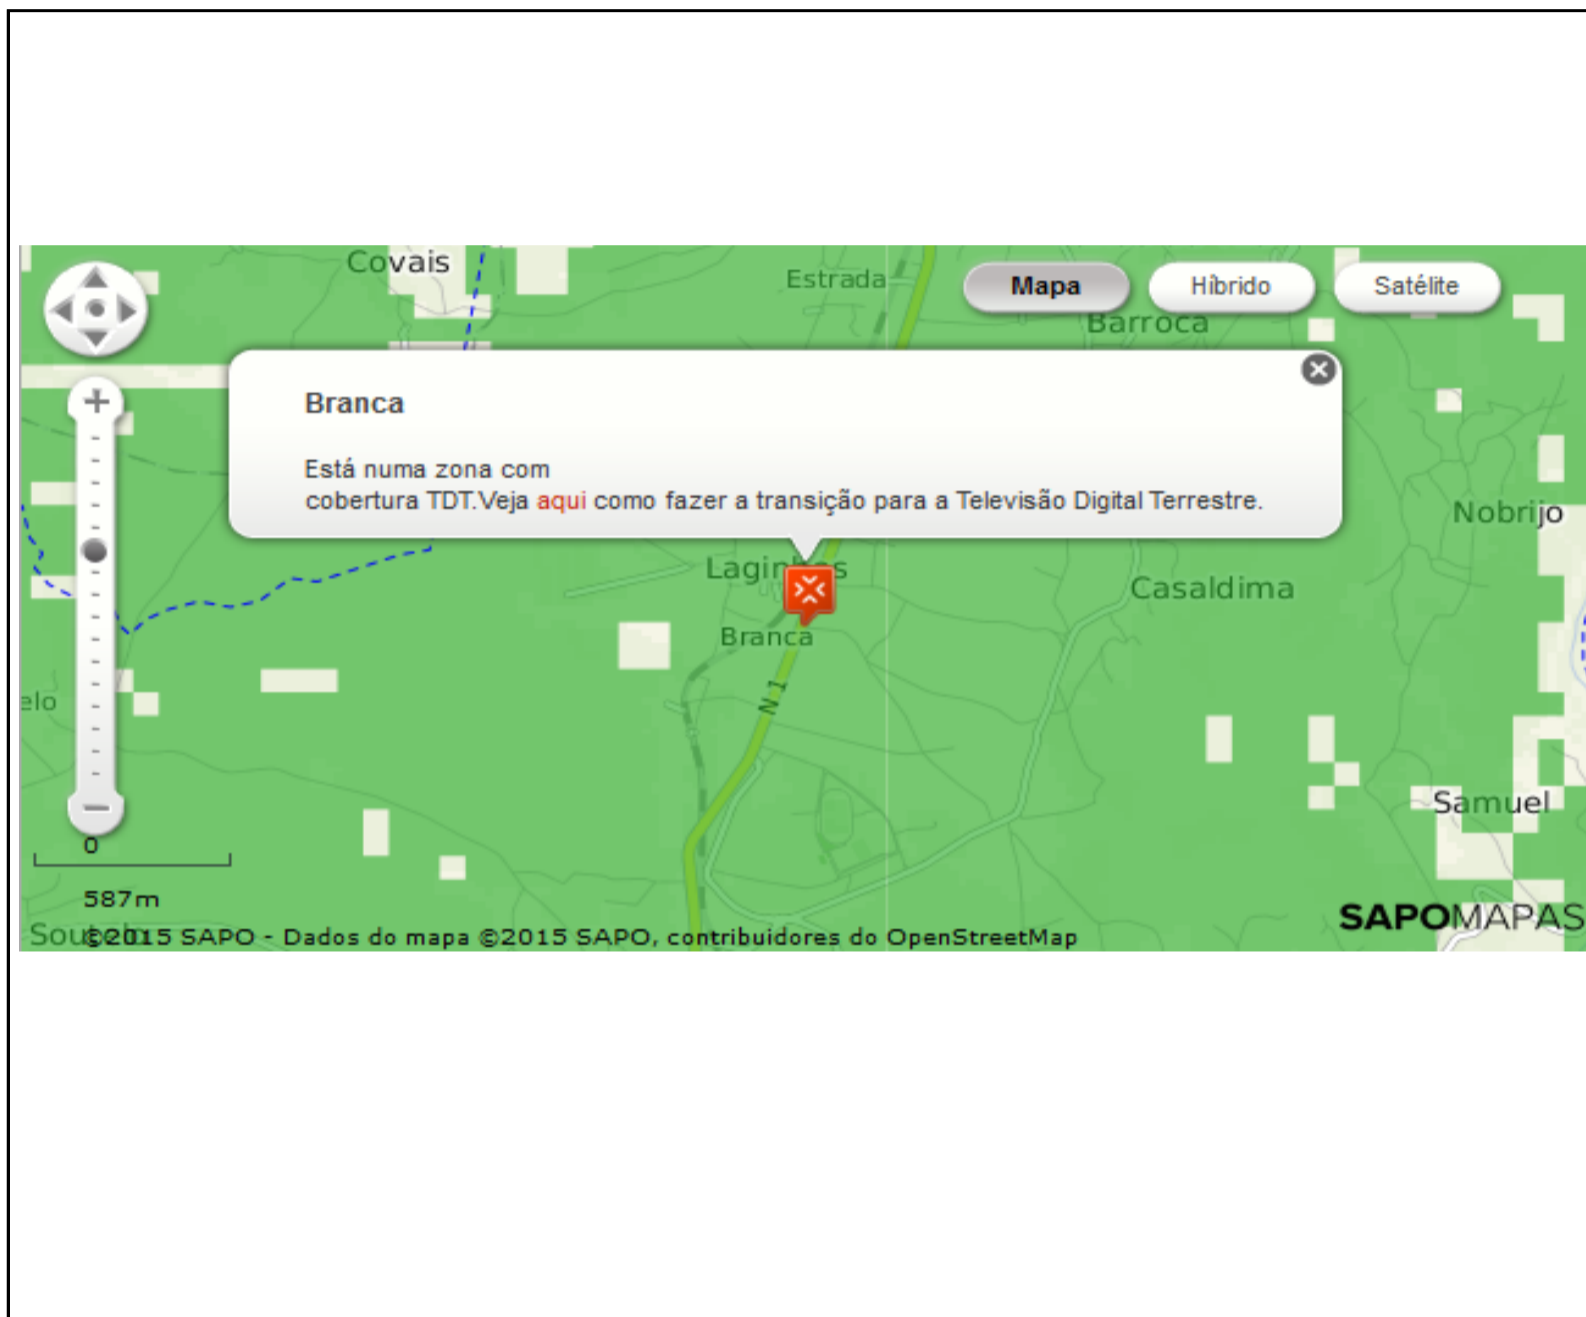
Covais
Estrada
Mapa
Híbrido
Satélite
Barroca

Branca

Está numa zona com cobertura TDT.Veja aqui como fazer a transição para a Televisão Digital Terrestre.

Nobrijo
Lagin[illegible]s
Casaldima
Branca
N 1
elo
Samuel
0
587m
Sou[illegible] ©2015 SAPO - Dados do mapa ©2015 SAPO, contribuidores do OpenStreetMap
SAPOMAPAS